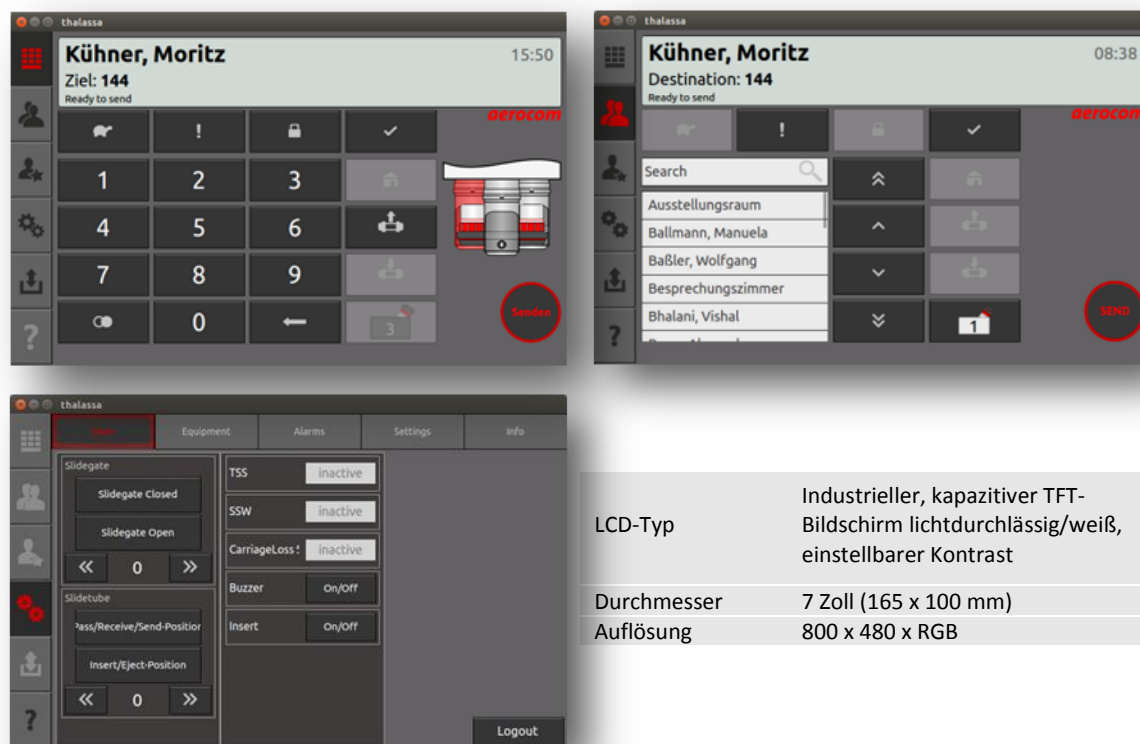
thalassa

Kühner, Moritz
15:50
Ziel: 144
Ready to send
aerocom

!
1 2 3
4 5 6
7 8 9
0
3
Senden

thalassa

Kühner, Moritz
08:38
Destination: 144
Ready to send
aerocom

!
Search
Ausstellungsraum
Ballmann, Manuela
Baßler, Wolfgang
Besprechungszimmer
Bhalani, Vishal
1
SEND

thalassa

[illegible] Equipment Alarms Settings Info

Slidegate
Slidegate Closed
Slidegate Open
« 0 »
Slidetube
Pass/Receive/Send-Position
Insert/Eject-Position
« 0 »

TSS inactive
SSW inactive
CarriageLoss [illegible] inactive
Buzzer On/Off
Insert On/Off

Logout

| LCD-Typ | Industrieller, kapazitiver TFT-Bildschirm lichtdurchlässig/weiß, einstellbarer Kontrast |
|---|---|
| Durchmesser | 7 Zoll (165 x 100 mm) |
| Auflösung | 800 x 480 x RGB |